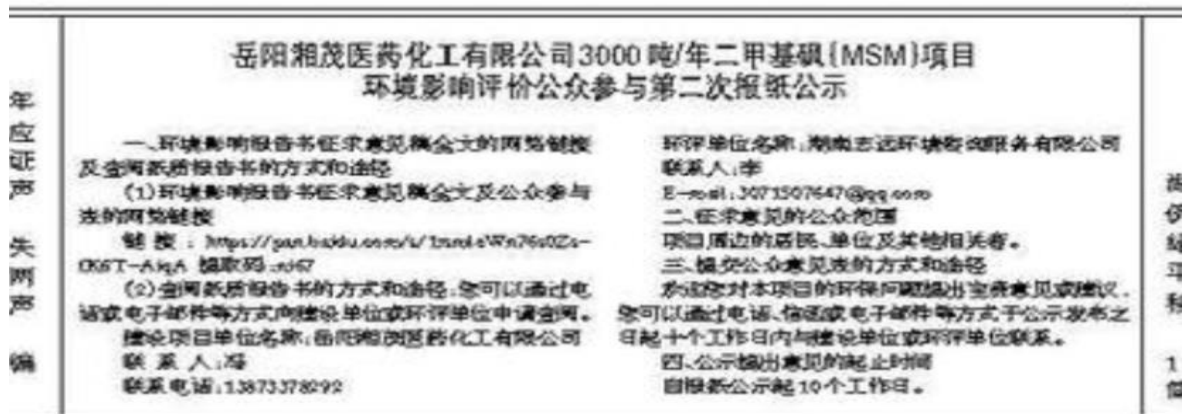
年
应
证
声

失
两
声

编

岳阳湘茂医药化工有限公司3000吨/年二甲基砜(MSM)项目
环境影响评价公众参与第二次报纸公示

一、环境影响报告书征求意见稿全文的网络链接及查阅纸质报告书的方式和途径

(1)环境影响报告书征求意见稿全文及公众参与表的网络链接

链接：https://pan.baidu.com/s/1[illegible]Wn76s0Zs-CK6T-AiqA 提取码：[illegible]67

(2)查阅纸质报告书的方式和途径：您可以通过电话或电子邮件等方式向建设单位或环评单位申请查阅。

建设项目单位名称：岳阳湘茂医药化工有限公司

联系人：冯

联系电话：13873378292

环评单位名称：湖南志远环境咨询服务有限公司

联系人：李

E-mail：3071507647@qq.com

二、征求意见的公众范围

项目周边的居民、单位及其他相关者。

三、提交公众意见表的方式和途径

欢迎您对本项目的环保问题提出宝贵意见或建议。您可以通过电话、信函或电子邮件等方式于公示发布之日起十个工作日内与建设单位或环评单位联系。

四、公示提出意见的起止时间

自报纸公示起10个工作日。

湖
保
绿
平
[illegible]

1
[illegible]